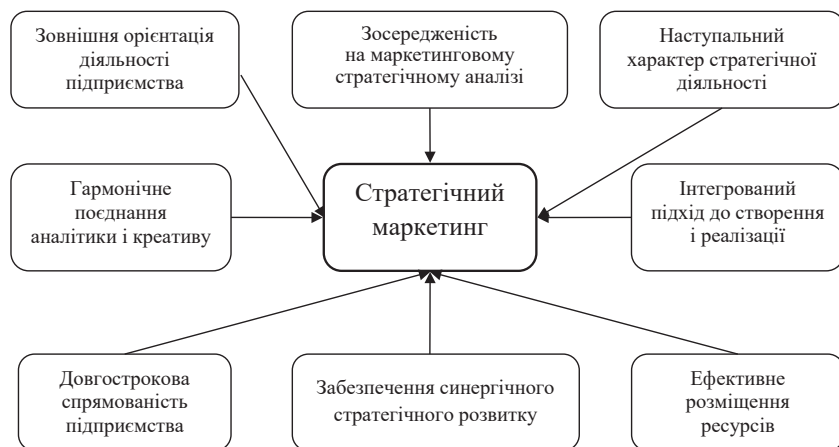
Зовнішня орієнтація діяльності підприємства

Зосередженість на маркетинговому стратегічному аналізі

Наступальний характер стратегічної діяльності

Гармонічне поєднання аналітики і креативу

Стратегічний маркетинг

Інтегрований підхід до створення і реалізації

Довгострокова спрямованість підприємства

Забезпечення синергічного стратегічного розвитку

Ефективне розміщення ресурсів